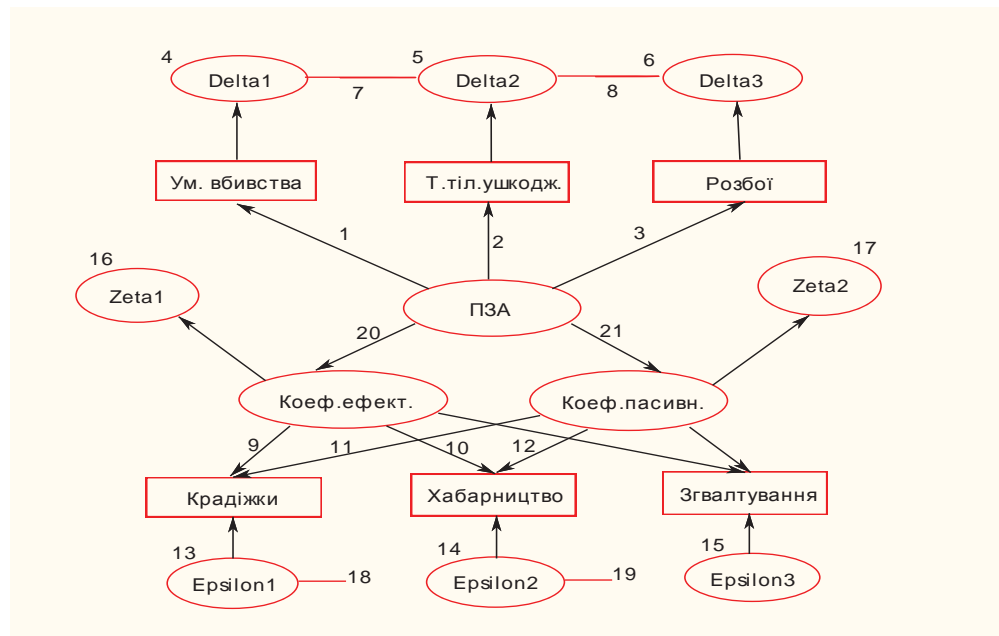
4 Delta1 7 5 Delta2 8 6 Delta3

Ум. вбивства

Т.тіл.ушкодж.

Розбої

1 2 3

16 Zeta1

ПЗА

17 Zeta2

20 21

Коеф.ефект.

Коеф.пасивн.

9 11 10 12

Крадіжки

Хабарництво

Згвалтування

13 Epsilon1 18

14 Epsilon2 19

15 Epsilon3